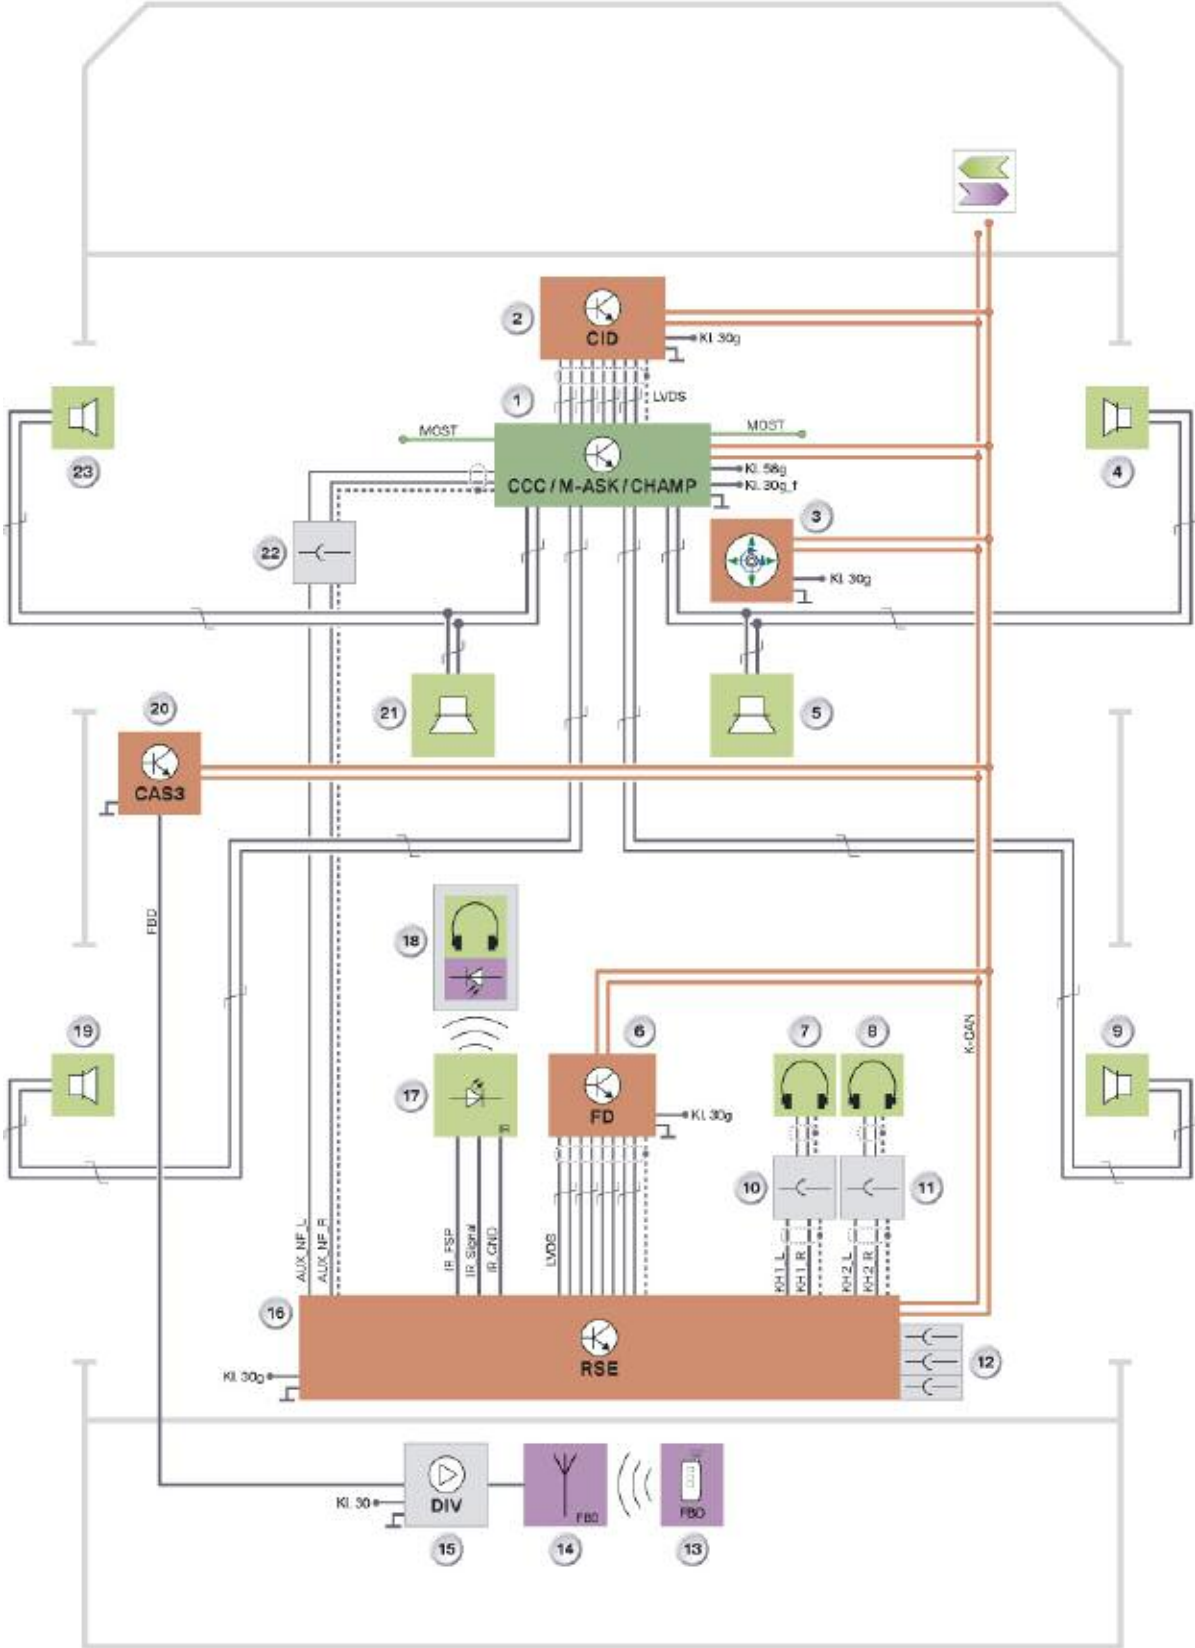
2
CID
Kl. 30g
1
LVDS
MOST
MOST
CCC / M-ASK / CHAMP
Kl. 58g
Kl. 30g_f
23
4
3
Kl. 30g
22
21
5
20
CAS3
FBD
18
19
17
IR
6
FD
Kl. 30g
7
8
9
K-CAN
10
11
AUX_NF_L
AUX_NF_R
IR_FSP
IR_Signal
IR_GND
LVDS
KH1_L
KH1_R
KH2_L
KH2_R
16
RSE
12
Kl. 30g
Kl. 30
DIV
FBD
FBD
15
14
13